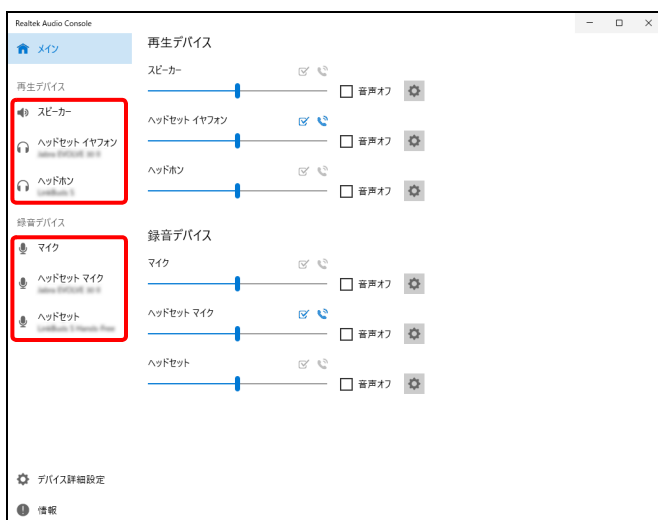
Realtek Audio Console

メイン

再生デバイス

スピーカー

ヘッドセット イヤフォン
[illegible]

ヘッドホン
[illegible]

録音デバイス

マイク

ヘッドセット マイク
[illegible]

ヘッドセット
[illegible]

デバイス詳細設定

情報

再生デバイス

スピーカー
音声オフ

ヘッドセット イヤフォン
音声オフ

ヘッドホン
音声オフ

録音デバイス

マイク
音声オフ

ヘッドセット マイク
音声オフ

ヘッドセット
音声オフ